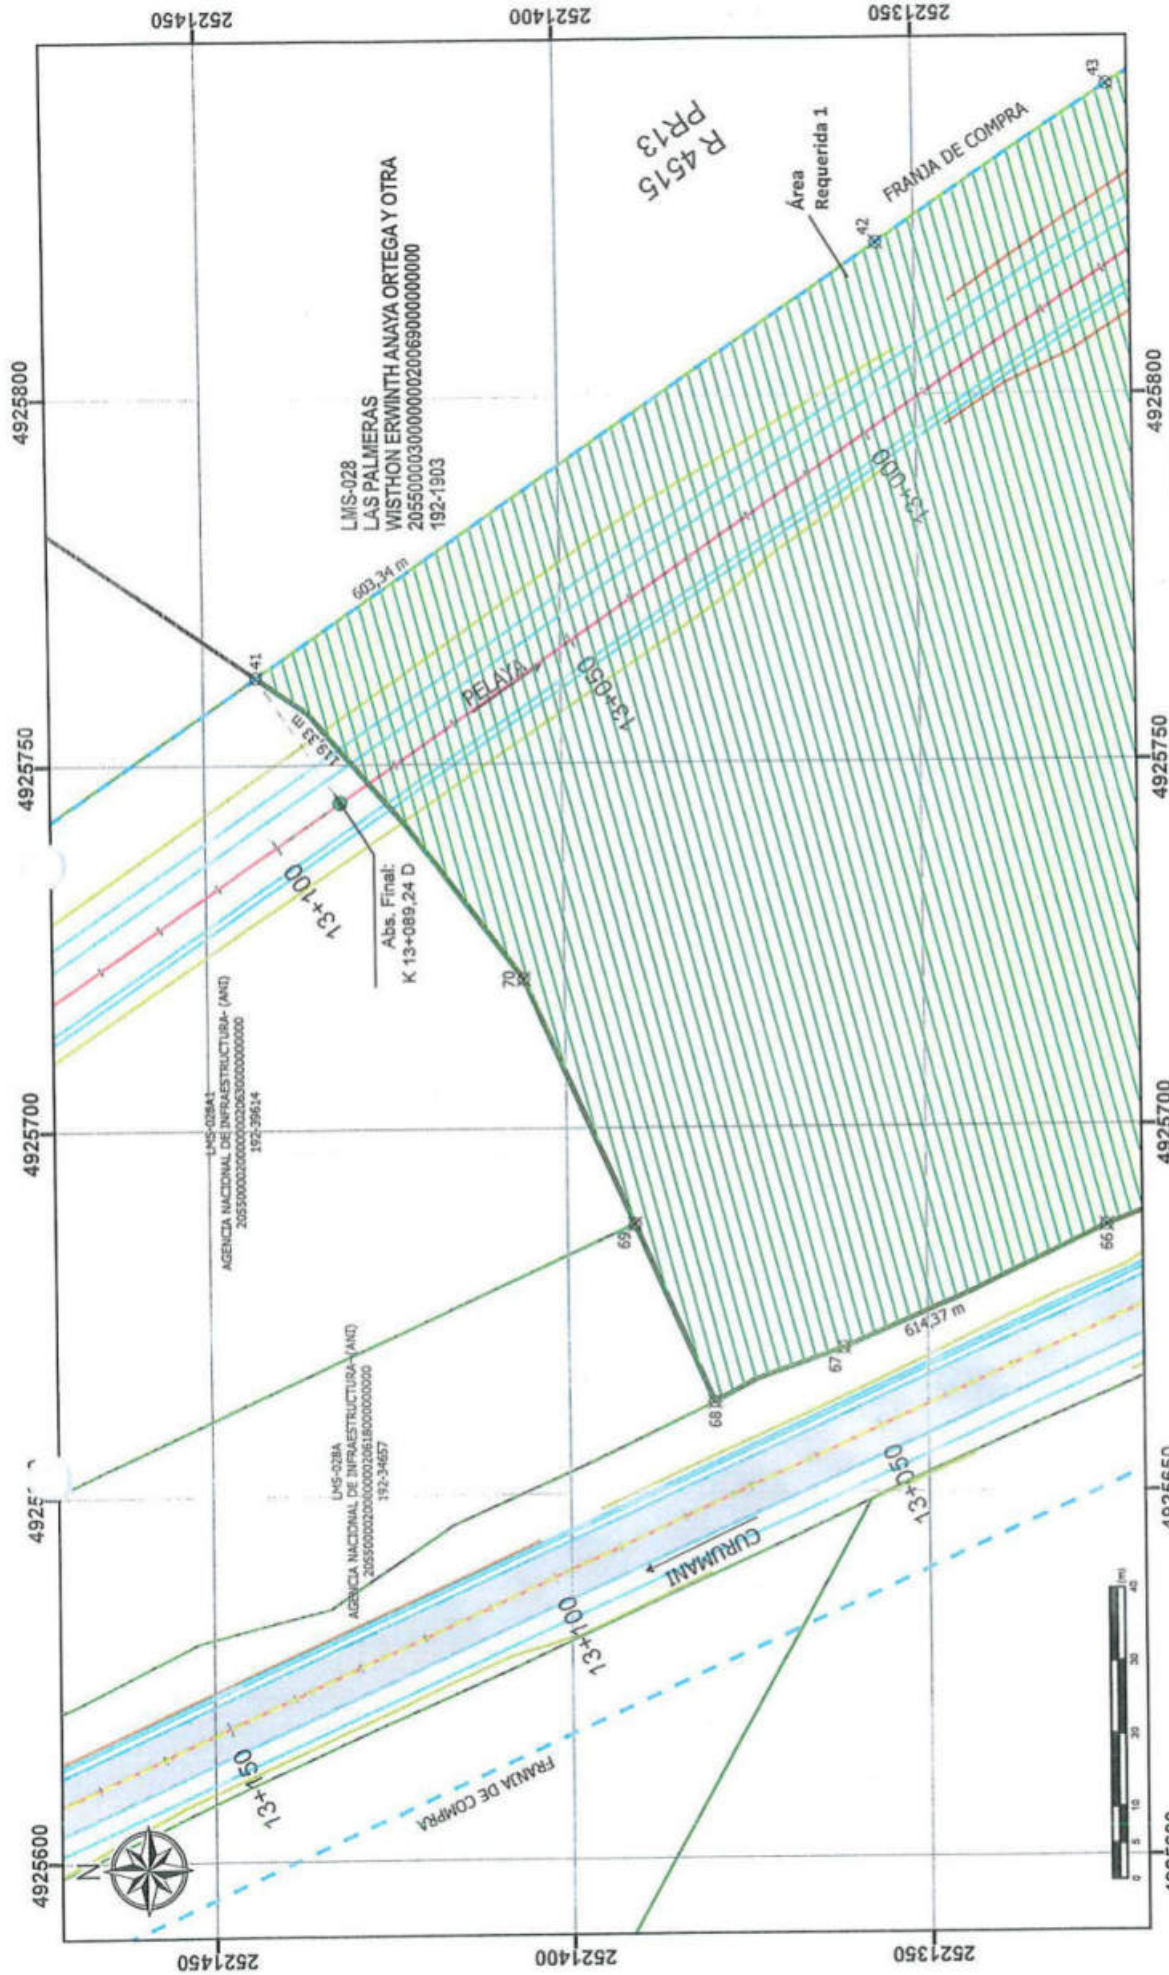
2521450
2521400
2521350

4925800
4925750
4925700
4925600

R 4515
PR13

LMS-028
LAS PALMERAS
WISTHON ERWINTH ANAYA ORTEGA Y OTRA
20550003000000020069000000000
192-1903

Área
Requerida 1

FRANJA DE COMPRA

603,34 m
119,33 m

PELAYA

13+000
13+050
13+100

Abs. Final:
K 13+089,24 D

41
42
43
70
69
68
67
66

614,37 m

LMS-028A1
AGENCIA NACIONAL DE INFRAESTRUCTURA- (ANI)
20550000200000002063000000000
192-39614

LMS-028A
AGENCIA NACIONAL DE INFRAESTRUCTURA- (ANI)
20550000200000002061800000000
192-34657

CURUMANI

13+050
13+100
13+150

FRANJA DE COMPRA

N

0 5 10 20 30 40 (m)

4925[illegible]
4925650
2521450
2521400
2521350